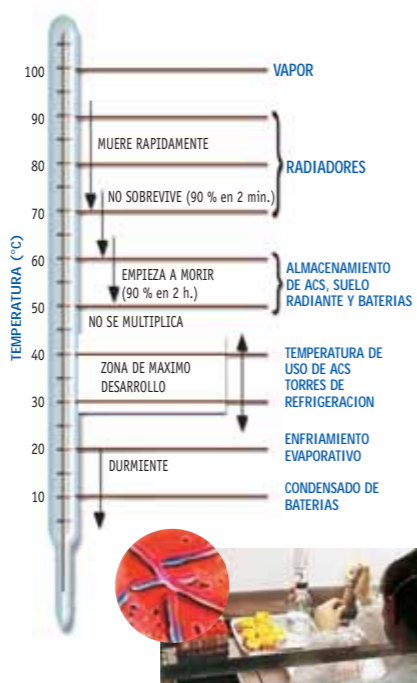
TEMPERATURA (°C)

100
90
80
70
60
50
40
30
20
10

VAPOR

MUERE RAPIDAMENTE

RADIADORES

NO SOBREVIVE (90 % en 2 min.)

EMPIEZA A MORIR (90 % en 2 h.)

ALMACENAMIENTO DE ACS, SUELO RADIANTE Y BATERIAS

NO SE MULTIPLICA

ZONA DE MAXIMO DESARROLLO

TEMPERATURA DE USO DE ACS TORRES DE REFRIGERACION

ENFRIAMIENTO EVAPORATIVO

DURMIENTE

CONDENSADO DE BATERIAS